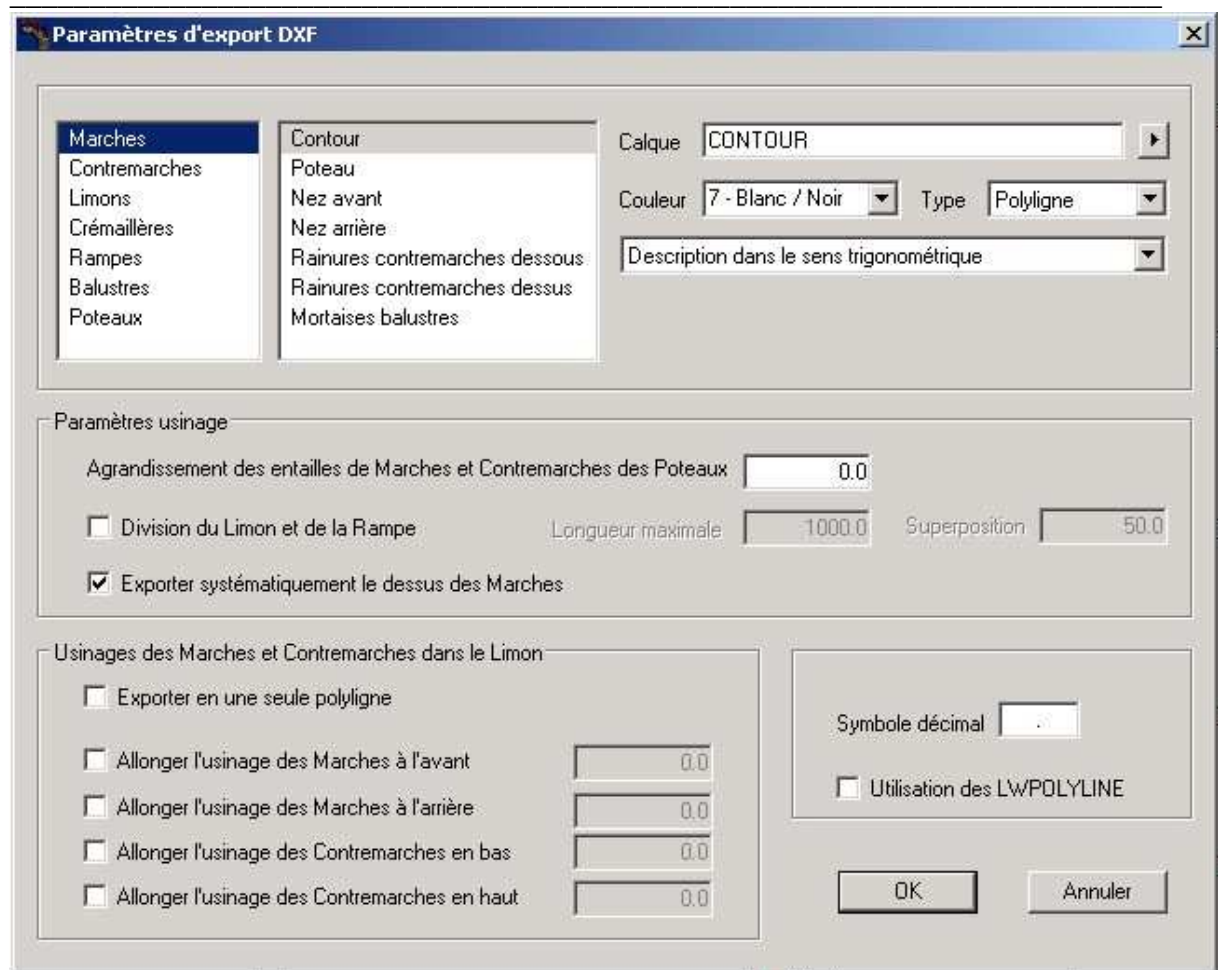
Paramètres d'export DXF

Marches
Contremarches
Limons
Crémaillères
Rampes
Balustres
Poteaux

Contour
Poteau
Nez avant
Nez arrière
Rainures contremarches dessous
Rainures contremarches dessus
Mortaises balustres

Calque CONTOUR

Couleur 7 - Blanc / Noir Type Polyligne

Description dans le sens trigonométrique

Paramètres usinage

Agrandissement des entailles de Marches et Contremarches des Poteaux 0.0

Division du Limon et de la Rampe Longueur maximale 1000.0 Superposition 50.0

Exporter systématiquement le dessus des Marches

Usinages des Marches et Contremarches dans le Limon

Exporter en une seule polyligne

Allonger l'usinage des Marches à l'avant 0.0

Allonger l'usinage des Marches à l'arrière 0.0

Allonger l'usinage des Contremarches en bas 0.0

Allonger l'usinage des Contremarches en haut 0.0

Symbole décimal .

Utilisation des LWPOLYLINE

OK

Annuler